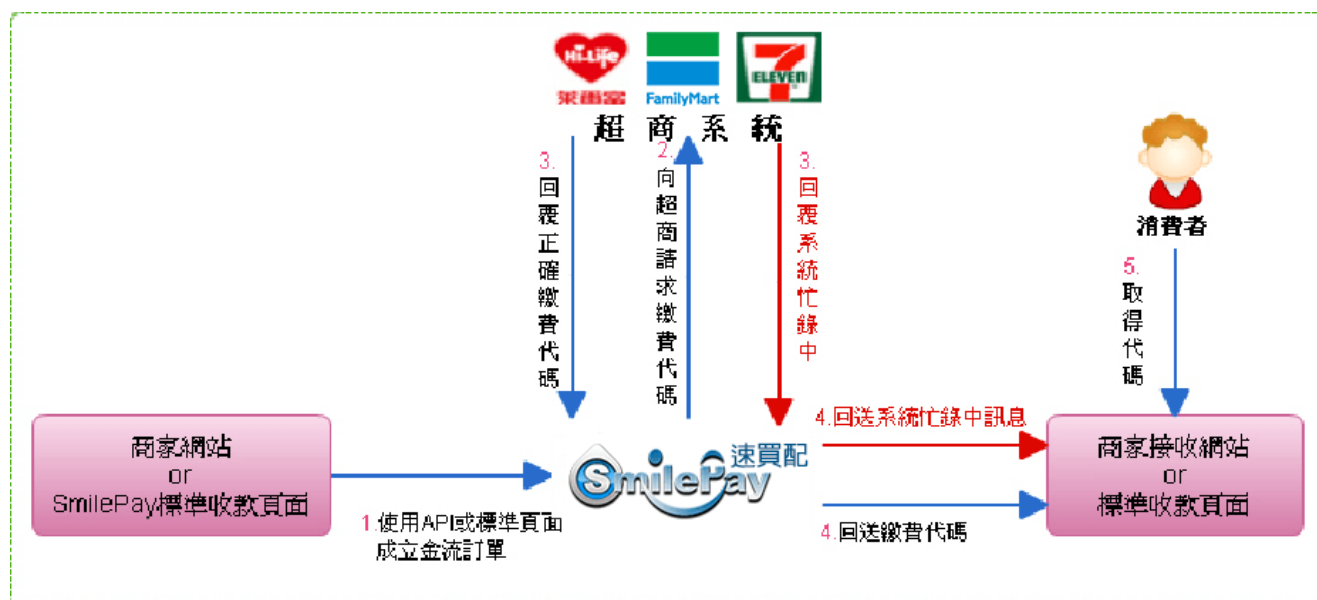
Hi-Life
萊爾富
FamilyMart
7
ELEVEN

超商系統

3.
回覆正確繳費代碼

2.
向超商請求繳費代碼

3.
回覆系統忙碌中

消費者

5.
取得代碼

商家網站
or
SmilePay標準收款頁面

1.使用API或標準頁面成立金流訂單

速買配
SmilePay

4.回送系統忙碌中訊息

4.回送繳費代碼

商家接收網站
or
標準收款頁面